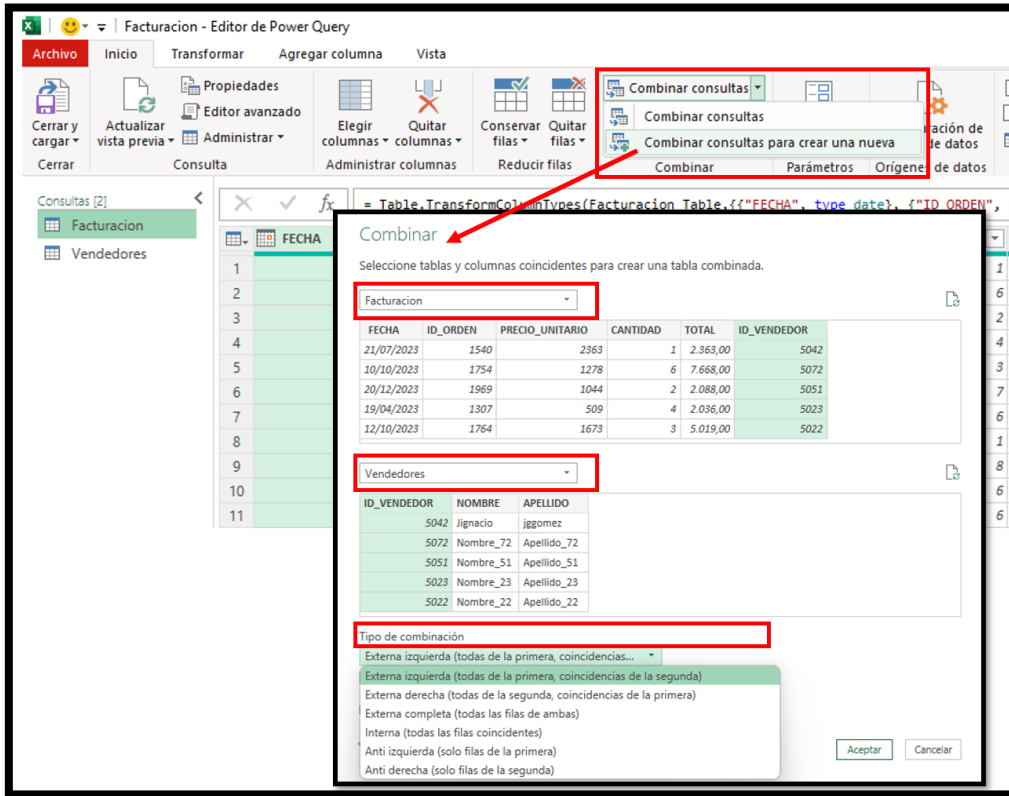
Facturacion - Editor de Power Query

Archivo Inicio Transformar Agregar columna Vista

Cerrar y cargar
Cerrar
Actualizar vista previa
Propiedades
Editor avanzado
Administrar
Consulta
Elegir columnas
Quitar columnas
Administrar columnas
Conservar filas
Quitar filas
Reducir filas
Combinar consultas
Combinar consultas
Combinar consultas para crear una nueva
Combinar
Parámetros
ración de de datos
Orígenes de datos

Consultas [2]
Facturacion
Vendedores

= Table.TransformColumnTypes(Facturacion_Table,{{"FECHA", type date}, {"ID_ORDEN",

FECHA
1
2
3
4
5
6
7
8
9
10
11

Combinar

Seleccione tablas y columnas coincidentes para crear una tabla combinada.

Facturacion

| FECHA | ID_ORDEN | PRECIO_UNITARIO | CANTIDAD | TOTAL | ID_VENDEDOR |
|---|---|---|---|---|---|
| 21/07/2023 | 1540 | 2363 | 1 | 2.363,00 | 5042 |
| 10/10/2023 | 1754 | 1278 | 6 | 7.668,00 | 5072 |
| 20/12/2023 | 1969 | 1044 | 2 | 2.088,00 | 5051 |
| 19/04/2023 | 1307 | 509 | 4 | 2.036,00 | 5023 |
| 12/10/2023 | 1764 | 1673 | 3 | 5.019,00 | 5022 |

Vendedores

| ID_VENDEDOR | NOMBRE | APELLIDO |
|---|---|---|
| 5042 | Jignacio | jggomez |
| 5072 | Nombre_72 | Apellido_72 |
| 5051 | Nombre_51 | Apellido_51 |
| 5023 | Nombre_23 | Apellido_23 |
| 5022 | Nombre_22 | Apellido_22 |

Tipo de combinación
Externa izquierda (todas de la primera, coincidencias...
Externa izquierda (todas de la primera, coincidencias de la segunda)
Externa derecha (todas de la segunda, coincidencias de la primera)
Externa completa (todas las filas de ambas)
Interna (todas las filas coincidentes)
Anti izquierda (solo filas de la primera)
Anti derecha (solo filas de la segunda)

Aceptar Cancelar

1
6
2
4
3
7
6
1
8
6
6